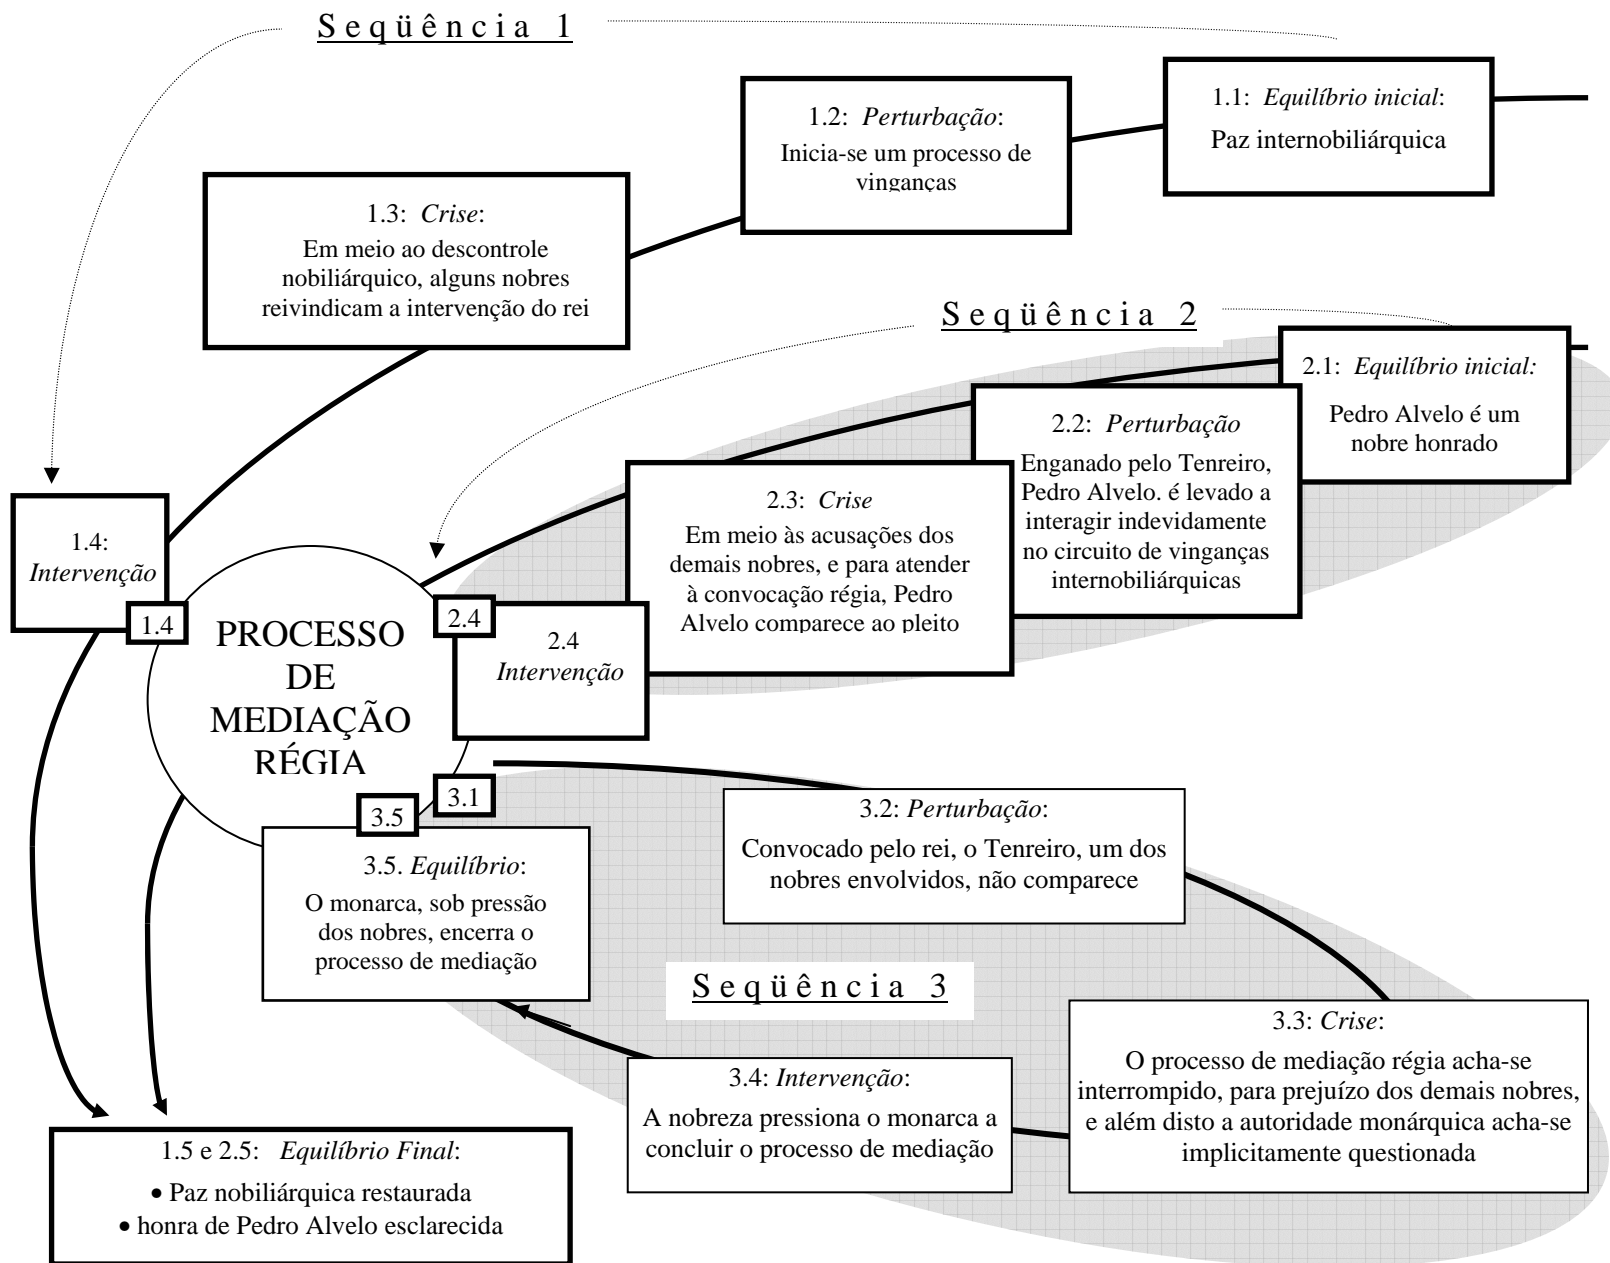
Seqüência 1

1.1: *Equilíbrio inicial*:
Paz internobiliárquica

1.2: *Perturbação*:
Inicia-se um processo de vinganças

1.3: *Crise*:
Em meio ao descontrole nobiliárquico, alguns nobres reivindicam a intervenção do rei

Seqüência 2

2.1: *Equilíbrio inicial:*
Pedro Alvelo é um nobre honrado

2.2: *Perturbação*
Enganado pelo Tenreiro, Pedro Alvelo. é levado a interagir indevidamente no circuito de vinganças internobiliárquicas

2.3: *Crise*
Em meio às acusações dos demais nobres, e para atender à convocação régia, Pedro Alvelo comparece ao pleito

1.4:
*Intervenção*

1.4

PROCESSO DE MEDIAÇÃO RÉGIA

2.4

2.4
*Intervenção*

3.1

3.5

3.2: *Perturbação*:
Convocado pelo rei, o Tenreiro, um dos nobres envolvidos, não comparece

3.5. *Equilíbrio*:
O monarca, sob pressão dos nobres, encerra o processo de mediação

Seqüência 3

3.3: *Crise*:
O processo de mediação régia acha-se interrompido, para prejuízo dos demais nobres, e além disto a autoridade monárquica acha-se implicitamente questionada

3.4: *Intervenção*:
A nobreza pressiona o monarca a concluir o processo de mediação

1.5 e 2.5: *Equilíbrio Final*:
• Paz nobiliárquica restaurada
• honra de Pedro Alvelo esclarecida